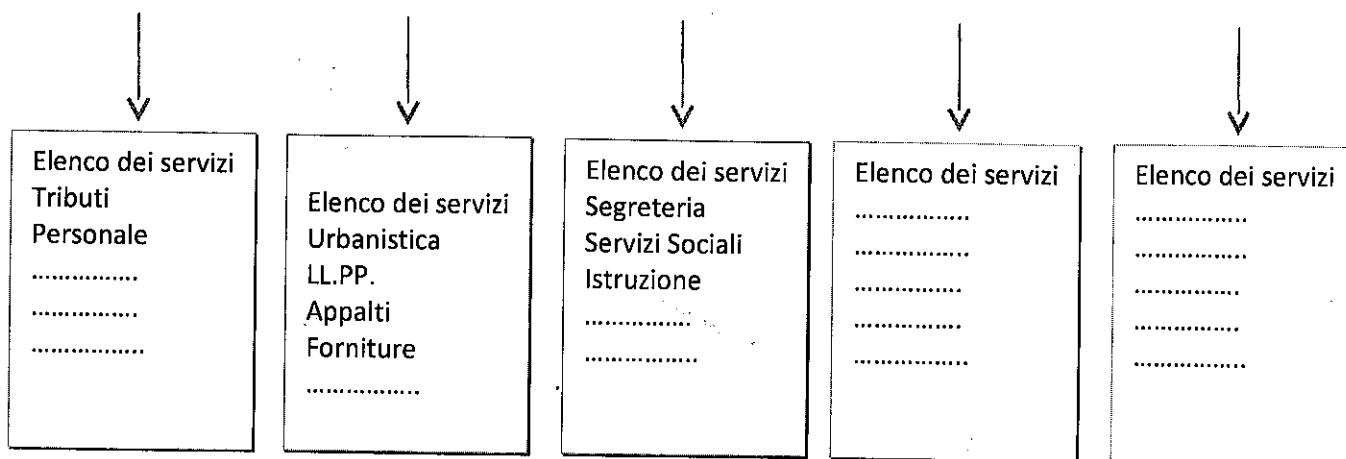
Elenco dei servizi
Tributi
Personale
……………
……………
……………

Elenco dei servizi
Urbanistica
LL.PP.
Appalti
Forniture
……………

Elenco dei servizi
Segreteria
Servizi Sociali
Istruzione
……………
……………

Elenco dei servizi
……………
……………
……………
……………
……………

Elenco dei servizi
……………
……………
……………
……………
……………